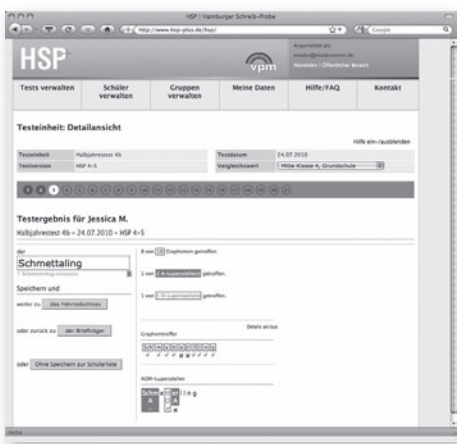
HSP | Hamburger Schreib-Probe

http://www.hsp-plus.de/hsp/

Google

HSP

vpm

Angemeldet als: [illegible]
Abmelden | Öffentlicher Bereich

Tests verwalten | Schüler verwalten | Gruppen verwalten | Meine Daten | Hilfe/FAQ | Kontakt

Testeinheit: Detailansicht

Hilfe ein-/ausblenden

| Testeinheit | Halbjahrestest 4b | Testdatum | 24.07.2010 |
|---|---|---|---|
| Testversion | HSP 4-5 | Vergleichswert | Mitte Klasse 4, Grundschule |

Testergebnis für Jessica M.

Halbjahrestest 4b – 24.07.2010 – HSP 4-5

der

Schmettaling

7. Schmetterling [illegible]

Speichern und

weiter zu das Fahrradschloss

oder zurück zu der Briefträger

oder Ohne Speichern zur Schülerliste

8 von 10 Graphemen getroffen.

1 von 2 A-Lupenstellen getroffen.

1 von 1 O-Lupenstellen getroffen.

Details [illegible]

Graphemtreffer

ADM-Lupenstellen

Schm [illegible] ling

Fertig